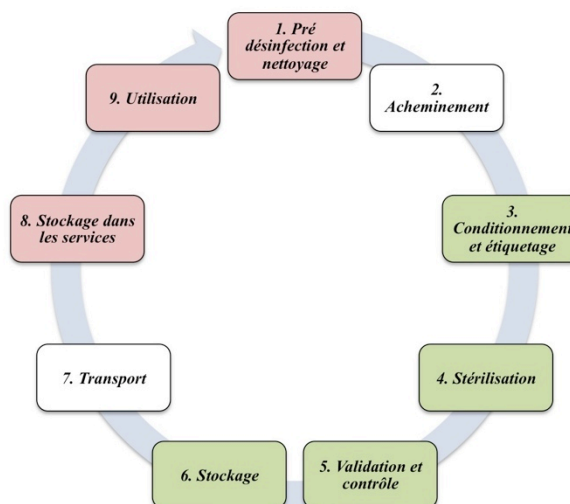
1. Pré désinfection et nettoyage

2. Acheminement

3. Conditionnement et étiquetage

4. Stérilisation

5. Validation et contrôle

6. Stockage

7. Transport

8. Stockage dans les services

9. Utilisation